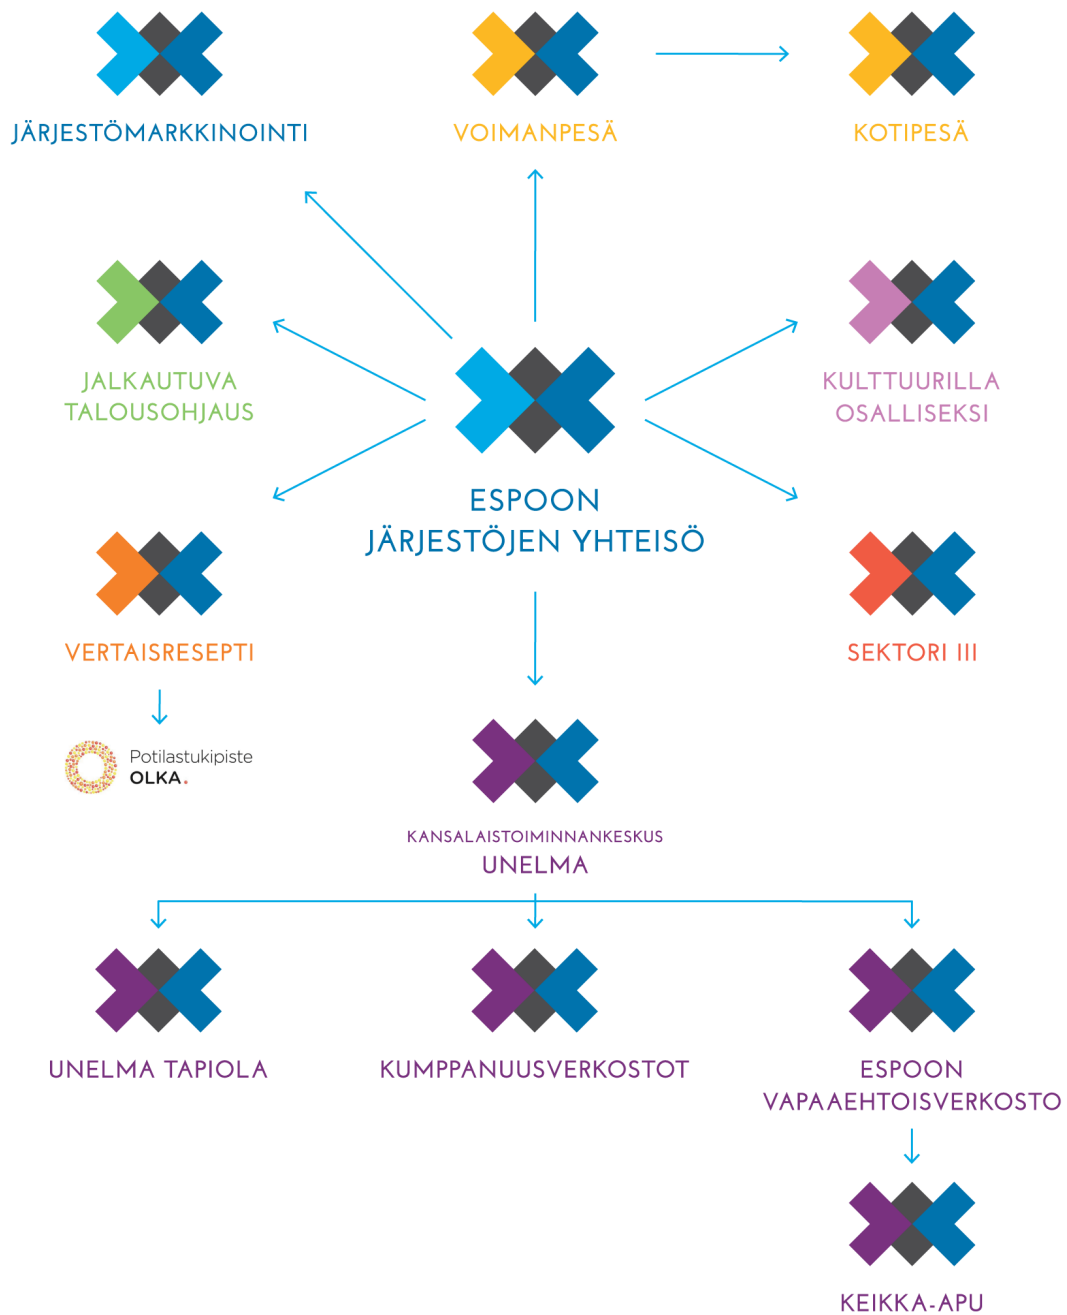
JÄRJESTÖMARKKINOINTI

VOIMANPESÄ

KOTIPESÄ

JALKAUTUVA TALOUSOHJAUS

KULTTUURILLA OSALLISEKSI

ESPOON JÄRJESTÖJEN YHTEISÖ

VERTAISRESEPTI

SEKTORI III

Potilastukipiste OLKA.

KANSALAISTOIMINNANKESKUS UNELMA

UNELMA TAPIOLA

KUMPPANUUSVERKOSTOT

ESPOON VAPAAEHTOISVERKOSTO

KEIKKA-APU